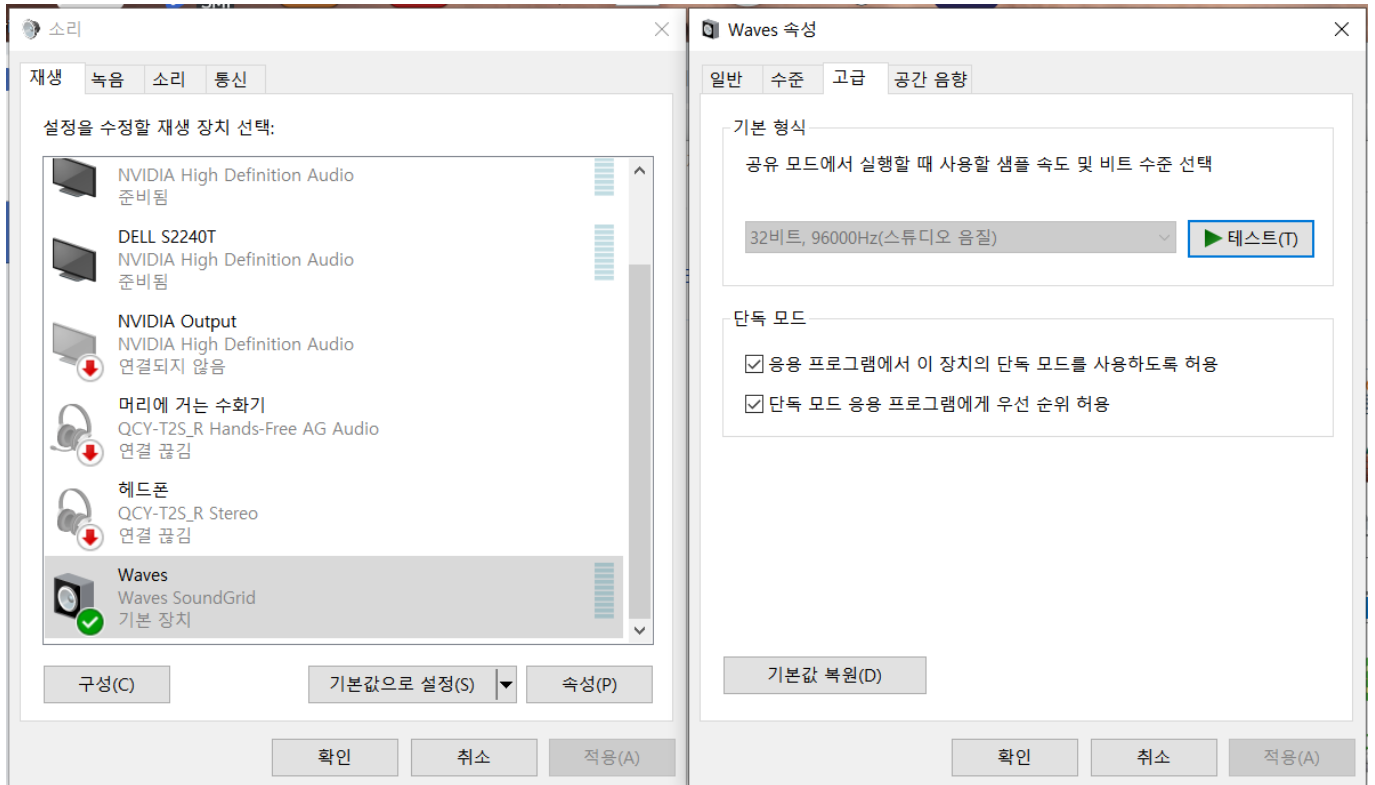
소리

재생 녹음 소리 통신

설정을 수정할 재생 장치 선택:

NVIDIA High Definition Audio
준비됨

DELL S2240T
NVIDIA High Definition Audio
준비됨

NVIDIA Output
NVIDIA High Definition Audio
연결되지 않음

머리에 거는 수화기
QCY-T2S_R Hands-Free AG Audio
연결 끊김

헤드폰
QCY-T2S_R Stereo
연결 끊김

Waves
Waves SoundGrid
기본 장치

구성(C) 기본값으로 설정(S) 속성(P)

확인 취소 적용(A)

Waves 속성

일반 수준 고급 공간 음향

기본 형식

공유 모드에서 실행할 때 사용할 샘플 속도 및 비트 수준 선택

32비트, 96000Hz(스튜디오 음질)

테스트(T)

단독 모드

응용 프로그램에서 이 장치의 단독 모드를 사용하도록 허용

단독 모드 응용 프로그램에게 우선 순위 허용

기본값 복원(D)

확인 취소 적용(A)